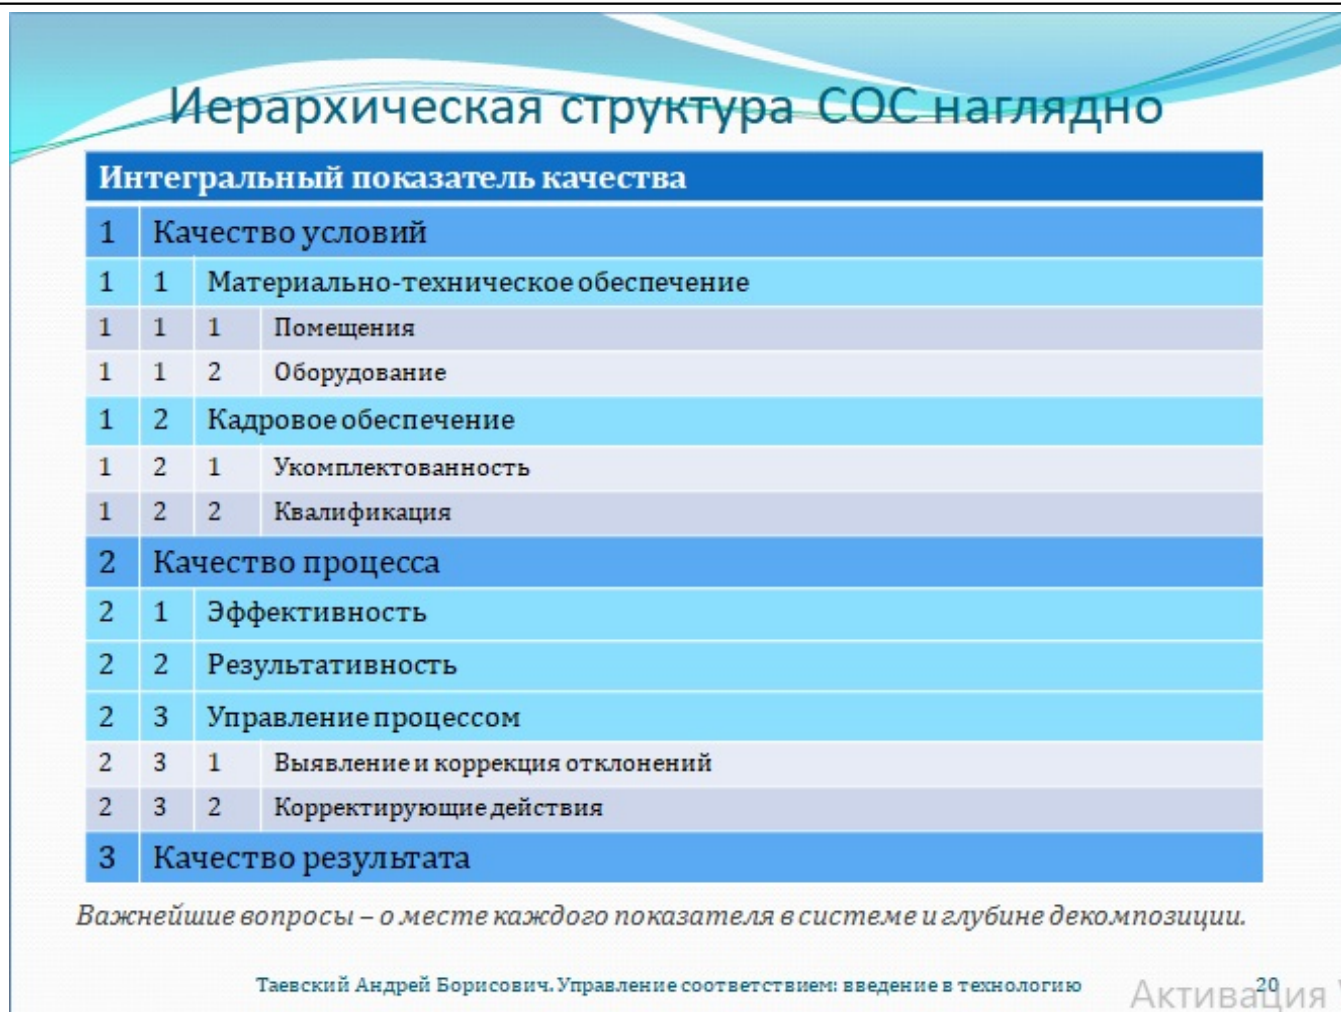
Иерархическая структура СОС наглядно

| Интегральный показатель качества | | | |
|---|---|---|---|
| 1 | Качество условий | | |
| 1 | 1 | Материально-техническое обеспечение | |
| 1 | 1 | 1 | Помещения |
| 1 | 1 | 2 | Оборудование |
| 1 | 2 | Кадровое обеспечение | |
| 1 | 2 | 1 | Укомплектованность |
| 1 | 2 | 2 | Квалификация |
| 2 | Качество процесса | | |
| 2 | 1 | Эффективность | |
| 2 | 2 | Результативность | |
| 2 | 3 | Управление процессом | |
| 2 | 3 | 1 | Выявление и коррекция отклонений |
| 2 | 3 | 2 | Корректирующие действия |
| 3 | Качество результата | | |

Важнейшие вопросы – о месте каждого показателя в системе и глубине декомпозиции.

Таевский Андрей Борисович. Управление соответствием: введение в технологию 20

Активация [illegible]